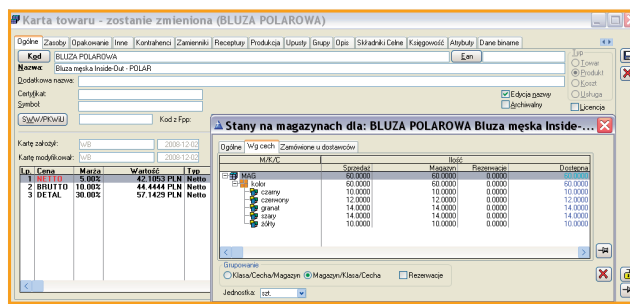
Karta towaru - zostanie zmieniona (BLUZA POLAROWA)

Ogólne | Zasoby | Opakowanie | Inne | Kontrahenci | Zamienniki | Receptury | Produkcja | Upusty | Grupy | Opis | Składniki Celne | Księgowość | Atrybuty | Dane binarne

Kod: BLUZA POLAROWA
Ean
Nazwa: Bluza męska Inside-Out - POLAR
Dodatkowa nazwa:
Certyfikat:
Symbol:
SWW/PKWiU
Kod z Fpp:

Typ
Towar
Produkt
Koszt
Usługa
Edycja nazwy
Archiwalny
Licencja

Kartę założył: WB 2008-12-02
Kartę modyfikował: WB 2008-12-02

| Lp. | Cena | Marża | Wartość | Typ |
|---|---|---|---|---|
| 1 | NETTO | 5.00% | 42.1053 PLN | Netto |
| 2 | BRUTTO | 10.00% | 44.4444 PLN | Netto |
| 3 | DETAL | 30.00% | 57.1429 PLN | Netto |

Stany na magazynach dla: BLUZA POLAROWA Bluza męska Inside-...

Ogólne | Wg cech | Zamówione u dostawców

| M/K/C | Sprzedaż | Magazyn | Rezerwacje | Dostępna |
|---|---|---|---|---|
| MAG | 60.0000 | 60.0000 | 0.0000 | 60.0000 |
| kolor | 60.0000 | 60.0000 | 0.0000 | 60.0000 |
| czarny | 10.0000 | 10.0000 | 0.0000 | 10.0000 |
| czerwony | 10.0000 | 10.0000 | 0.0000 | 10.0000 |
| granat | 12.0000 | 12.0000 | 0.0000 | 12.0000 |
| szary | 14.0000 | 14.0000 | 0.0000 | 14.0000 |
| żółty | 14.0000 | 14.0000 | 0.0000 | 14.0000 |
|  | 10.0000 | 10.0000 | 0.0000 | 10.0000 |

Ilość

Grupowanie
Klasa/Cecha/Magazyn
Magazyn/Klasa/Cecha
Rezerwacje

Jednostka: szt.